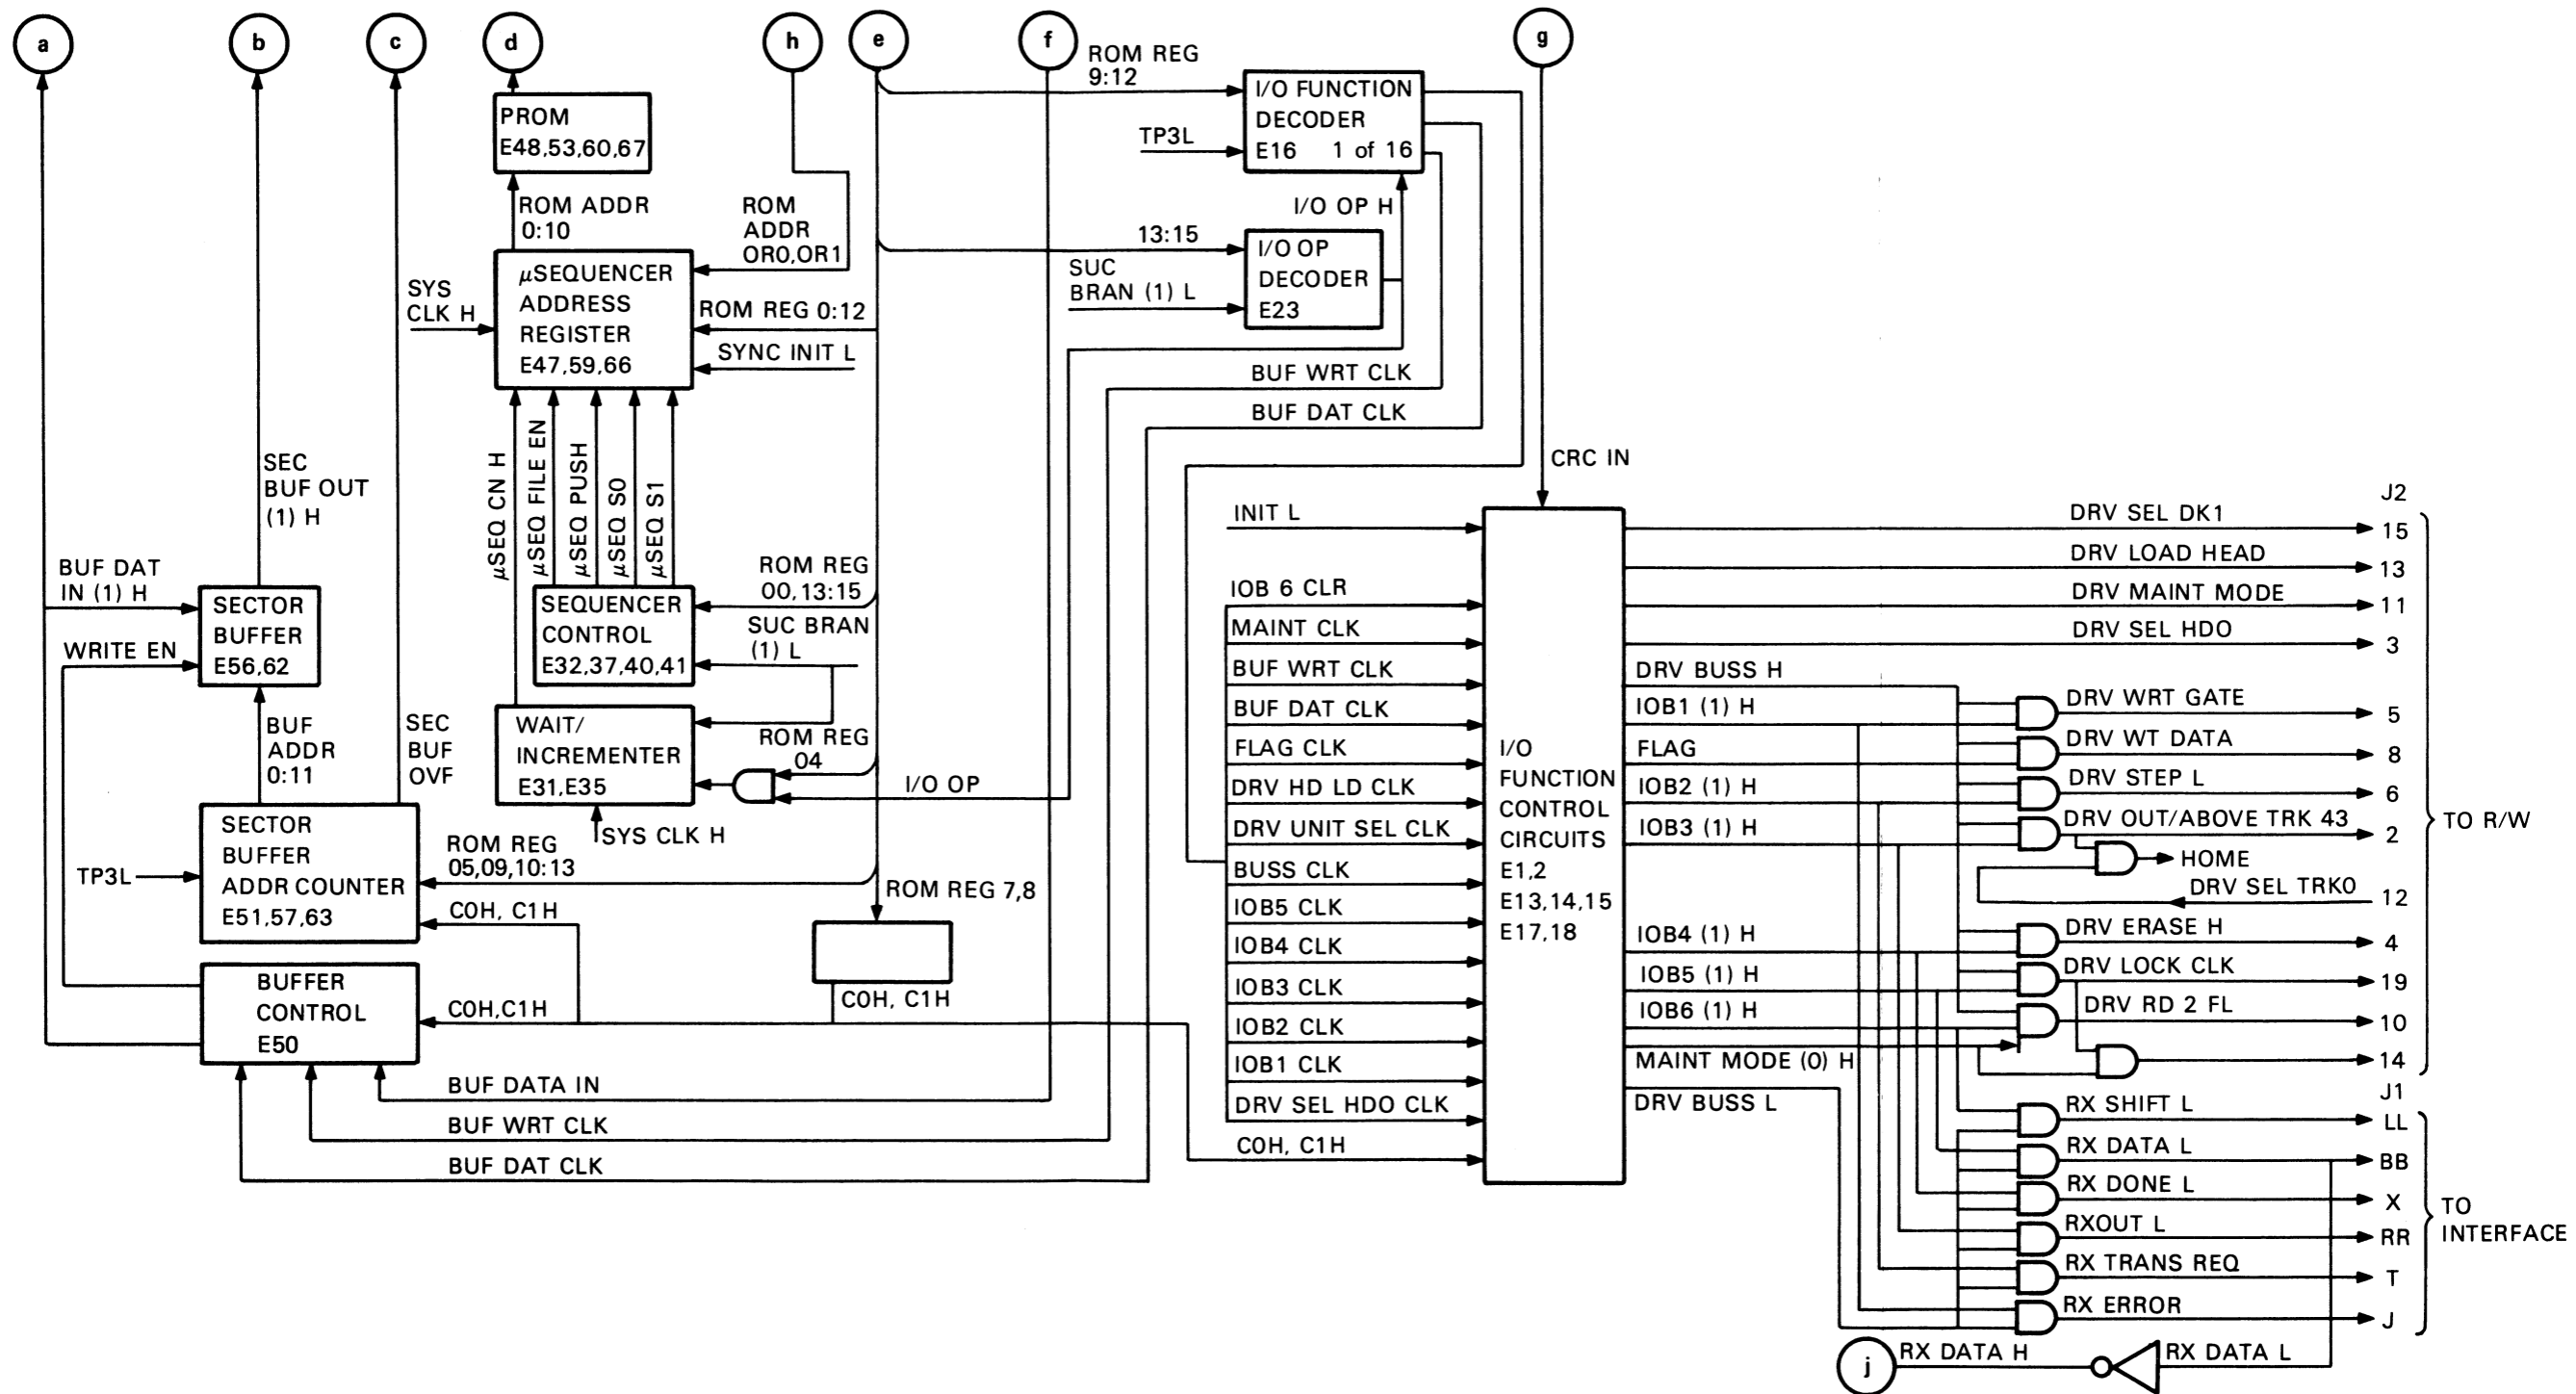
a
b
c
d
h
e
f
g

ROM REG 9:12
I/O FUNCTION DECODER E16 1 of 16
TP3L
I/O OP H
13:15
I/O OP DECODER E23
SUC BRAN (1) L

PROM E48,53,60,67
ROM ADDR 0:10
ROM ADDR OR0,OR1
$\mu$SEQUENCER ADDRESS REGISTER E47,59,66
SYS CLK H
ROM REG 0:12
SYNC INIT L
BUF WRT CLK
BUF DAT CLK
$\mu$SEQ CN H
$\mu$SEQ FILE EN
$\mu$SEQ PUSH
$\mu$SEQ S0
$\mu$SEQ S1
ROM REG 00,13:15
SEQUENCER CONTROL E32,37,40,41
SUC BRAN (1) L
WAIT/ INCREMENTER E31,E35
ROM REG 04
I/O OP
SYS CLK H

SEC BUF OUT (1) H
BUF DAT IN (1) H
WRITE EN
SECTOR BUFFER E56,62
BUF ADDR 0:11
SEC BUF OVF
SECTOR BUFFER ADDR COUNTER E51,57,63
TP3L
ROM REG 05,09,10:13
C0H, C1H
ROM REG 7,8
BUFFER CONTROL E50
C0H,C1H
C0H, C1H
BUF DATA IN
BUF WRT CLK
BUF DAT CLK

CRC IN
INIT L
IOB 6 CLR
MAINT CLK
BUF WRT CLK
BUF DAT CLK
FLAG CLK
DRV HD LD CLK
DRV UNIT SEL CLK
BUSS CLK
IOB5 CLK
IOB4 CLK
IOB3 CLK
IOB2 CLK
IOB1 CLK
DRV SEL HDO CLK
C0H, C1H
I/O FUNCTION CONTROL CIRCUITS E1,2 E13,14,15 E17,18

J2
DRV SEL DK1 15
DRV LOAD HEAD 13
DRV MAINT MODE 11
DRV SEL HDO 3
DRV BUSS H
IOB1 (1) H
DRV WRT GATE 5
FLAG
DRV WT DATA 8
IOB2 (1) H
DRV STEP L 6
IOB3 (1) H
DRV OUT/ABOVE TRK 43 2
HOME
DRV SEL TRK0 12
IOB4 (1) H
DRV ERASE H 4
IOB5 (1) H
DRV LOCK CLK 19
IOB6 (1) H
DRV RD 2 FL 10
MAINT MODE (0) H
14
TO R/W
J1
DRV BUSS L
RX SHIFT L LL
RX DATA L BB
RX DONE L X
RXOUT L RR
RX TRANS REQ T
RX ERROR J
TO INTERFACE
j
RX DATA H
RX DATA L